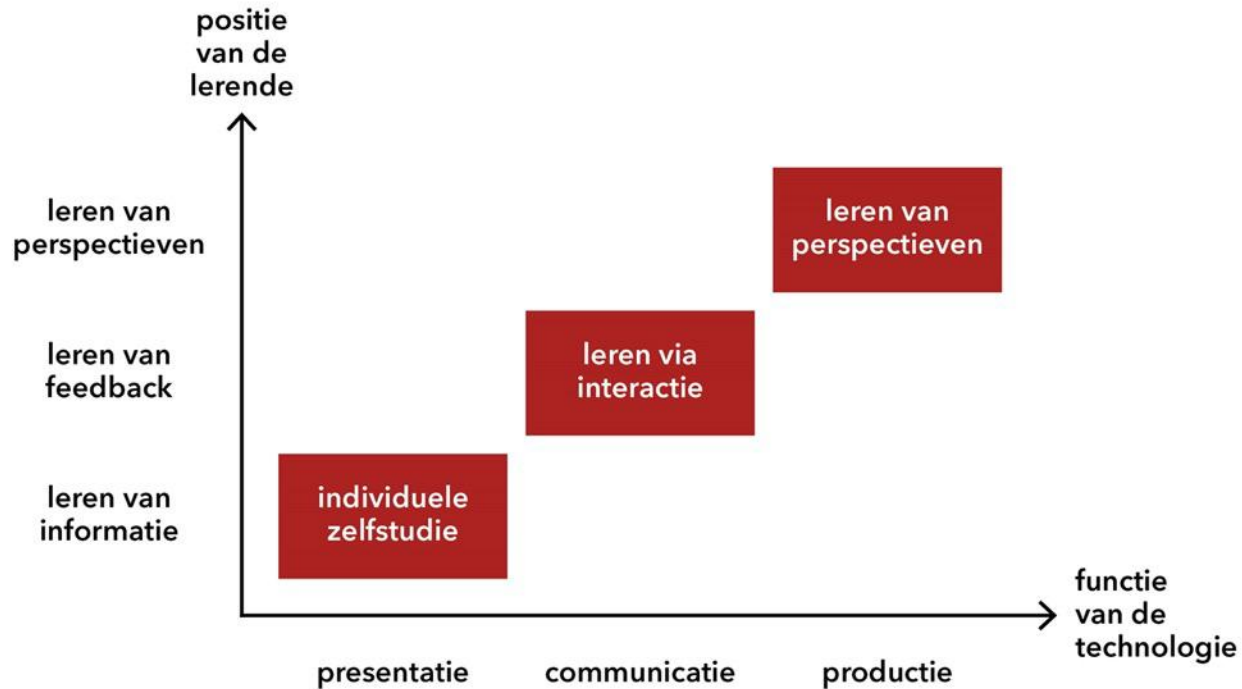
positie van de lerende

leren van perspectieven

leren van feedback

leren van informatie

leren van perspectieven

leren via interactie

individuele zelfstudie

functie van de technologie

presentatie

communicatie

productie